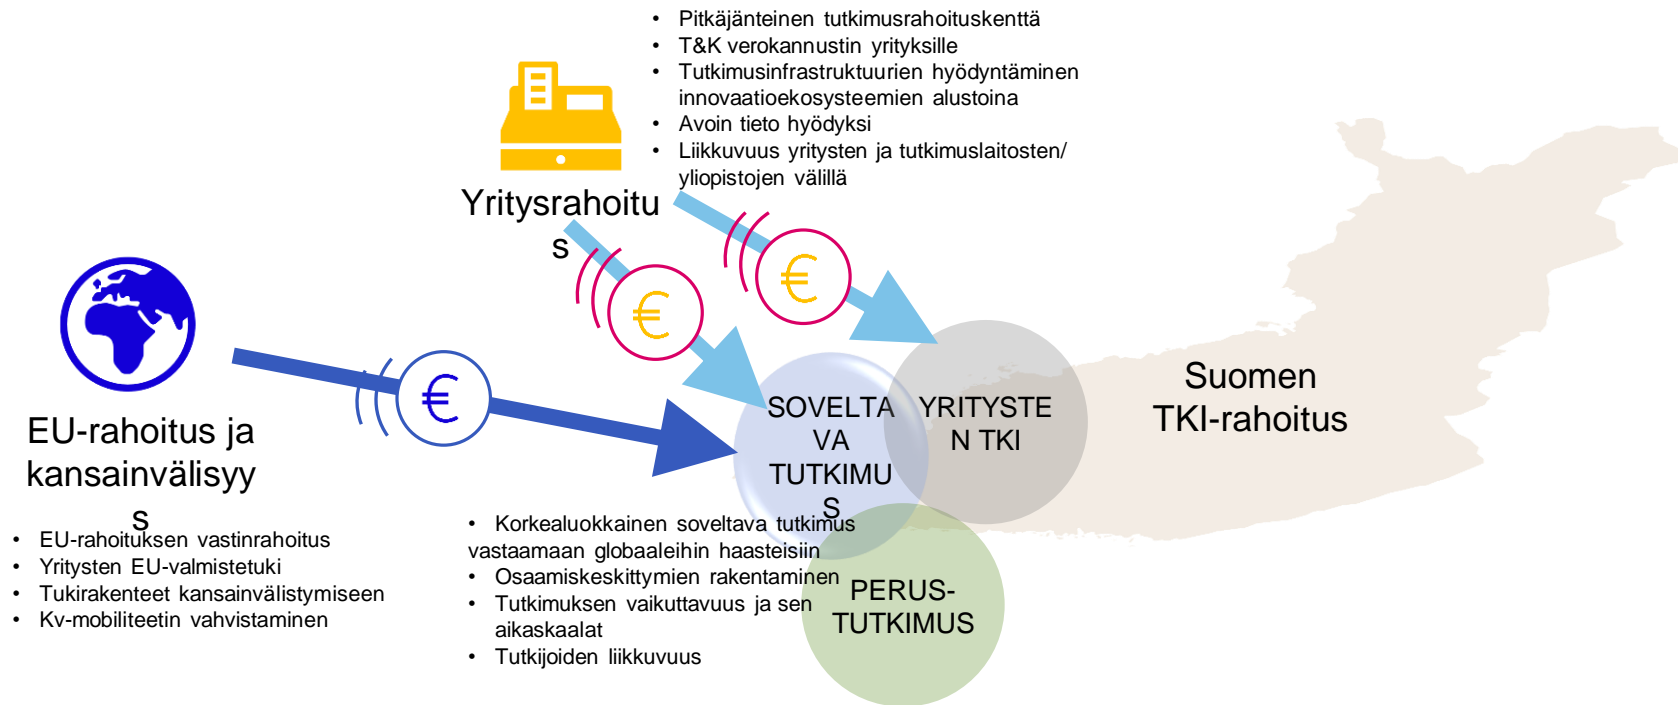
• Pitkäjänteinen tutkimusrahoituskenttä
• T&K verokannustin yrityksille
• Tutkimusinfrastruktuurien hyödyntäminen innovaatioekosysteemien alustoina
• Avoin tieto hyödyksi
• Liikkuvuus yritysten ja tutkimuslaitosten/ yliopistojen välillä

Yritysrahoitus

€

€

€

EU-rahoitus ja kansainvälisyys

• EU-rahoituksen vastinrahoitus
• Yritysten EU-valmistetuki
• Tukirakenteet kansainvälistymiseen
• Kv-mobiliteetin vahvistaminen

SOVELTAVA TUTKIMUS

YRITYSTEN TKI

Suomen TKI-rahoitus

• Korkealuokkainen soveltava tutkimus vastaamaan globaaleihin haasteisiin
• Osaamiskeskittymien rakentaminen
• Tutkimuksen vaikuttavuus ja sen aikaskaalat
• Tutkijoiden liikkuvuus

PERUS-TUTKIMUS